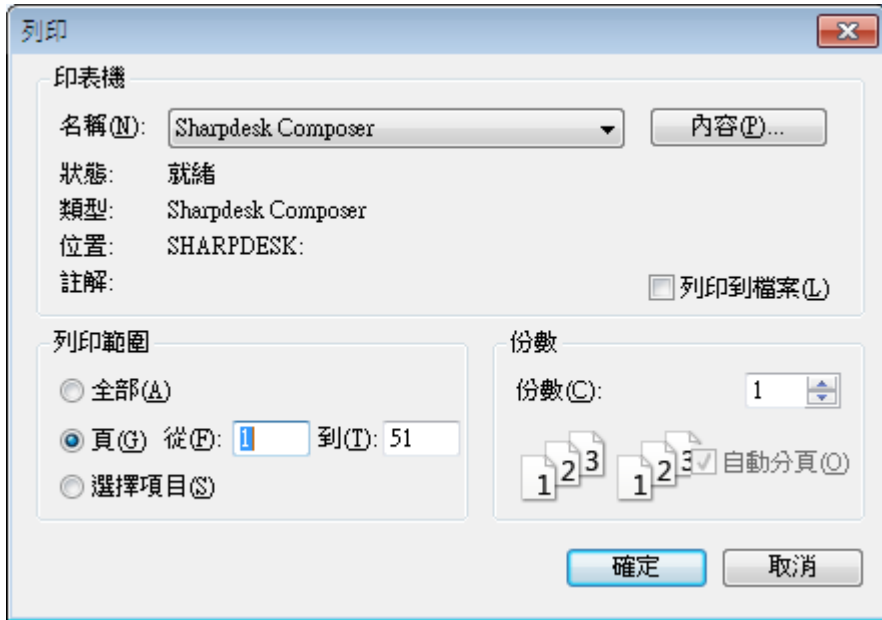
列印

印表機

名稱(N): Sharpdesk Composer

內容(P)...

狀態: 就緒

類型: Sharpdesk Composer

位置: SHARPDESK:

註解:

列印到檔案(L)

列印範圍

全部(A)

頁(G) 從(F): 1 到(T): 51

選擇項目(S)

份數

份數(C): 1

1 2 3 1 2 3

自動分頁(O)

確定

取消